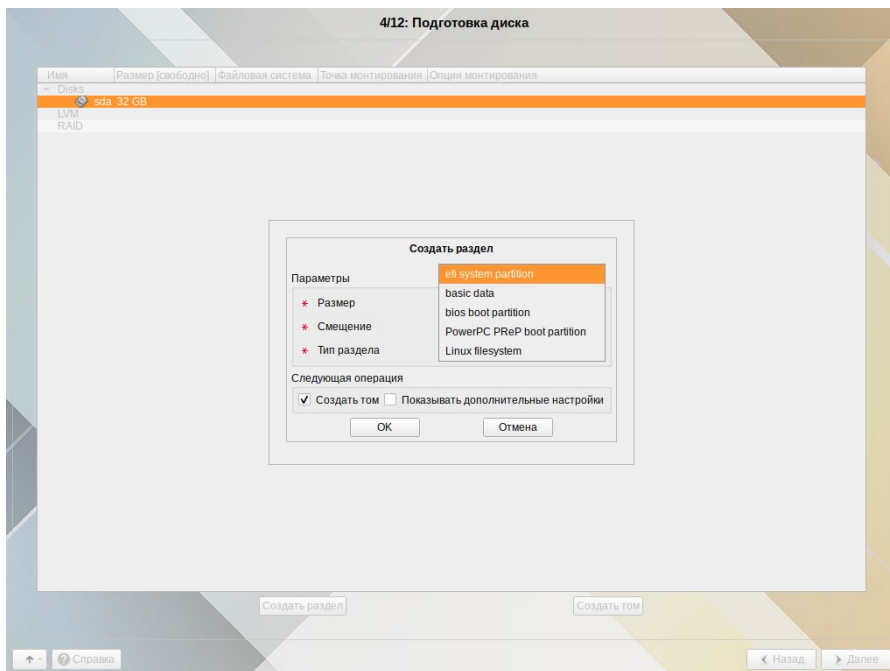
4/12: Подготовка диска

| Имя | Размер [свободно] | Файловая система | Точка монтирования | Опции монтирования |
|---|---|---|---|---|
| Disks | | | | |
| sda 32 GB | | | | |
| LVM | | | | |
| RAID | | | | |

Создать раздел

Параметры

* Размер

* Смещение

* Тип раздела

efi system partition
basic data
bios boot partition
PowerPC PReP boot partition
Linux filesystem

Следующая операция

✓ Создать том Показывать дополнительные настройки

OK Отмена

Создать раздел Создать том

Справка

Назад Далее